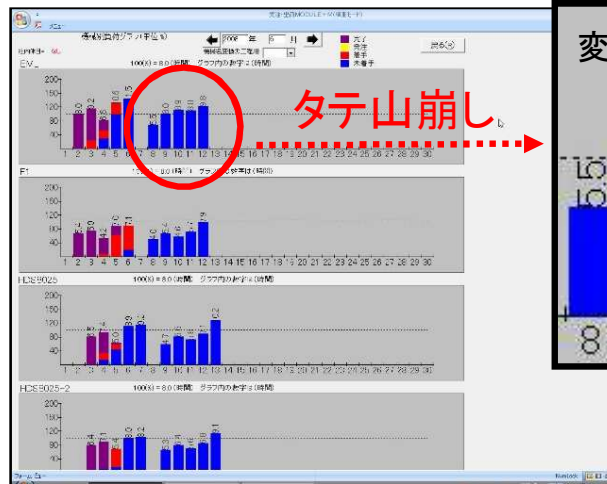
メニュー

負荷(負荷グラフ単位%)

2008 年 6 月

戻る

完了
発注
着手
未着手

EV_

100(%) = 8.0(時間) グラフ内の数字は(時間)

200
160
120
80
40

1 2 3 4 5 6 7 8 9 10 11 12 13 14 15 16 17 18 19 20 21 22 23 24 25 26 27 28 29 30

タテ山崩し

変

F1

100(%) = 8.0(時間) グラフ内の数字は(時間)

200
160
120
80
40

1 2 3 4 5 6 7 8 9 10 11 12 13 14 15 16 17 18 19 20 21 22 23 24 25 26 27 28 29 30

HDS9025

100(%) = 8.0(時間) グラフ内の数字は(時間)

200
160
120
80
40

1 2 3 4 5 6 7 8 9 10 11 12 13 14 15 16 17 18 19 20 21 22 23 24 25 26 27 28 29 30

HDS9025-2

100(%) = 8.0(時間) グラフ内の数字は(時間)

200
160
120
80
40

8